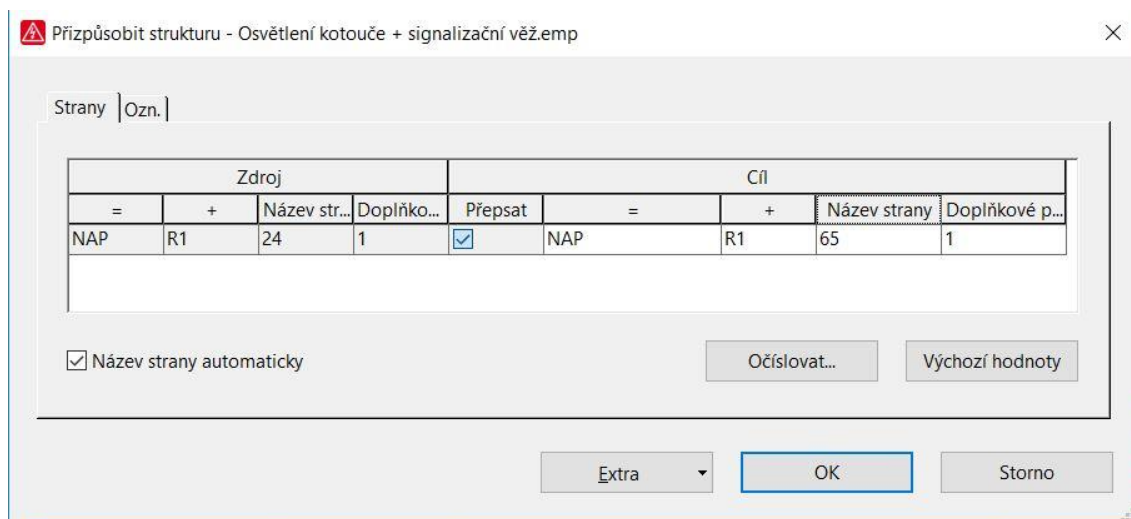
Přizpůsobit strukturu - Osvětlení kotouče + signalizační věž.emp

Strany | Ozn.

| Zdroj | | | | Cíl | | | | |
|---|---|---|---|---|---|---|---|---|
| = | + | Název str... | Doplňko... | Přepsat | = | + | Název strany | Doplňkové p... |
| NAP | R1 | 24 | 1 | ☑ | NAP | R1 | 65 | 1 |

☑ Název strany automaticky

Očíslovat...

Výchozí hodnoty

Extra

OK

Storno